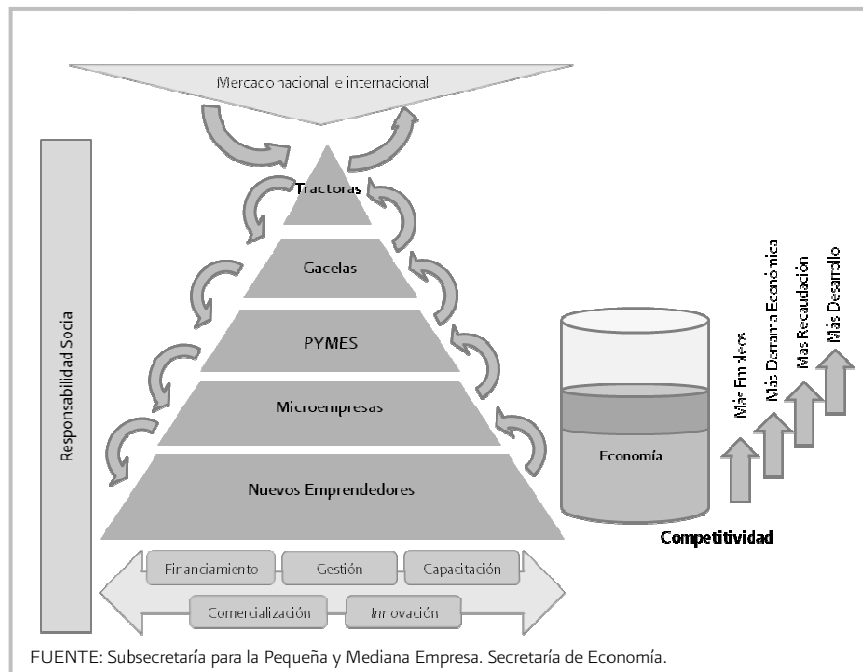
Mercado nacional e internacional

Responsabilidad Socia

Tractoras

Gacelas

PYMES

Microempresas

Nuevos Emprendedores

Financiamiento

Gestión

Capacitación

Comercialización

Innovación

Economía

Más Empleos

Más Derrama Económica

Más Recaudación

Más Desarrollo

Competitividad

FUENTE: Subsecretaría para la Pequeña y Mediana Empresa. Secretaría de Economía.